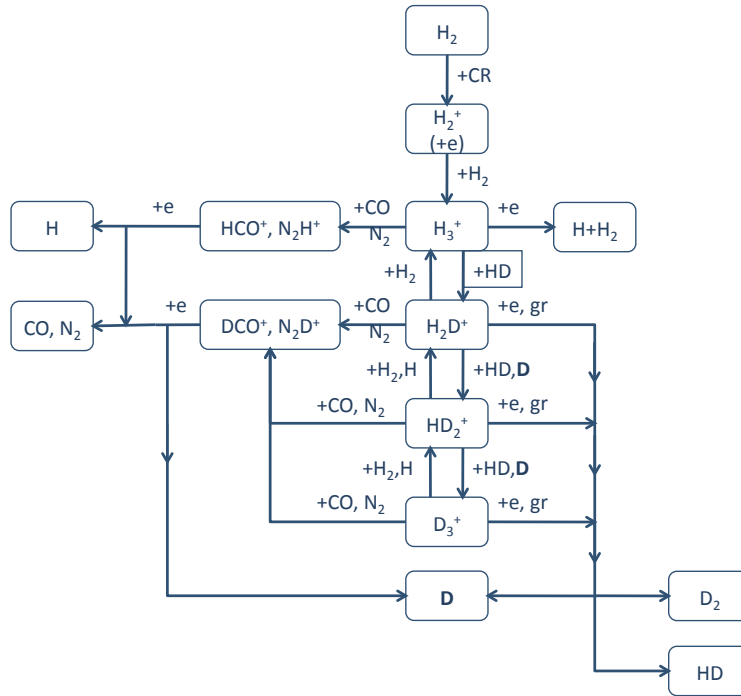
$H_2$

+CR

$H_2^+$ (+e)

$+H_2$

H

+e

$HCO^+$, $N_2H^+$

+CO $N_2$

$H_3^+$

+e

$H+H_2$

$+H_2$

+HD

CO, $N_2$

+e

$DCO^+$, $N_2D^+$

+CO $N_2$

$H_2D^+$

+e, gr

$+H_2$,H

+HD,**D**

+CO, $N_2$

$HD_2^+$

+e, gr

$+H_2$,H

+HD,**D**

+CO, $N_2$

$D_3^+$

+e, gr

**D**

$D_2$

HD